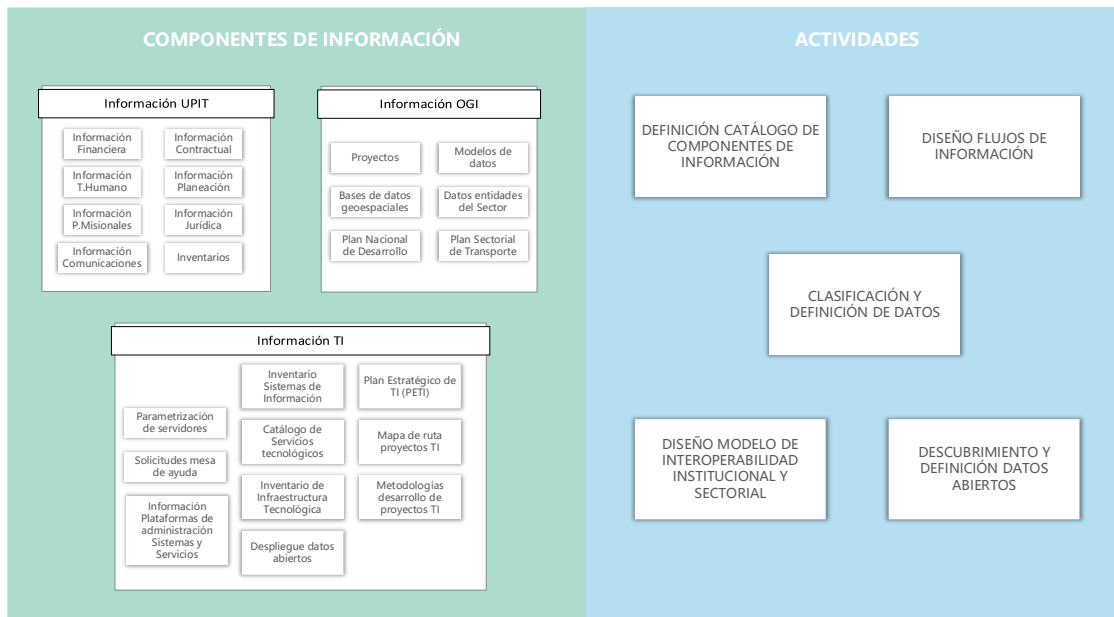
COMPONENTES DE INFORMACIÓN

Información UPIT

Información Financiera

Información Contractual

Información T.Humano

Información Planeación

Información P.Misionales

Información Jurídica

Información Comunicaciones

Inventarios

Información OGI

Proyectos

Modelos de datos

Bases de datos geoespaciales

Datos entidades del Sector

Plan Nacional de Desarrollo

Plan Sectorial de Transporte

Información TI

Parametrización de servidores

Solicitudes mesa de ayuda

Información Plataformas de administración Sistemas y Servicios

Inventario Sistemas de Información

Catálogo de Servicios tecnológicos

Inventario de Infraestructura Tecnológica

Despliegue datos abiertos

Plan Estratégico de TI (PETI)

Mapa de ruta proyectos TI

Metodologías desarrollo de proyectos TI

ACTIVIDADES

DEFINICIÓN CATÁLOGO DE COMPONENTES DE INFORMACIÓN

DISEÑO FLUJOS DE INFORMACIÓN

CLASIFICACIÓN Y DEFINICIÓN DE DATOS

DISEÑO MODELO DE INTEROPERABILIDAD INSTITUCIONAL Y SECTORIAL

DESCUBRIMIENTO Y DEFINICIÓN DATOS ABIERTOS